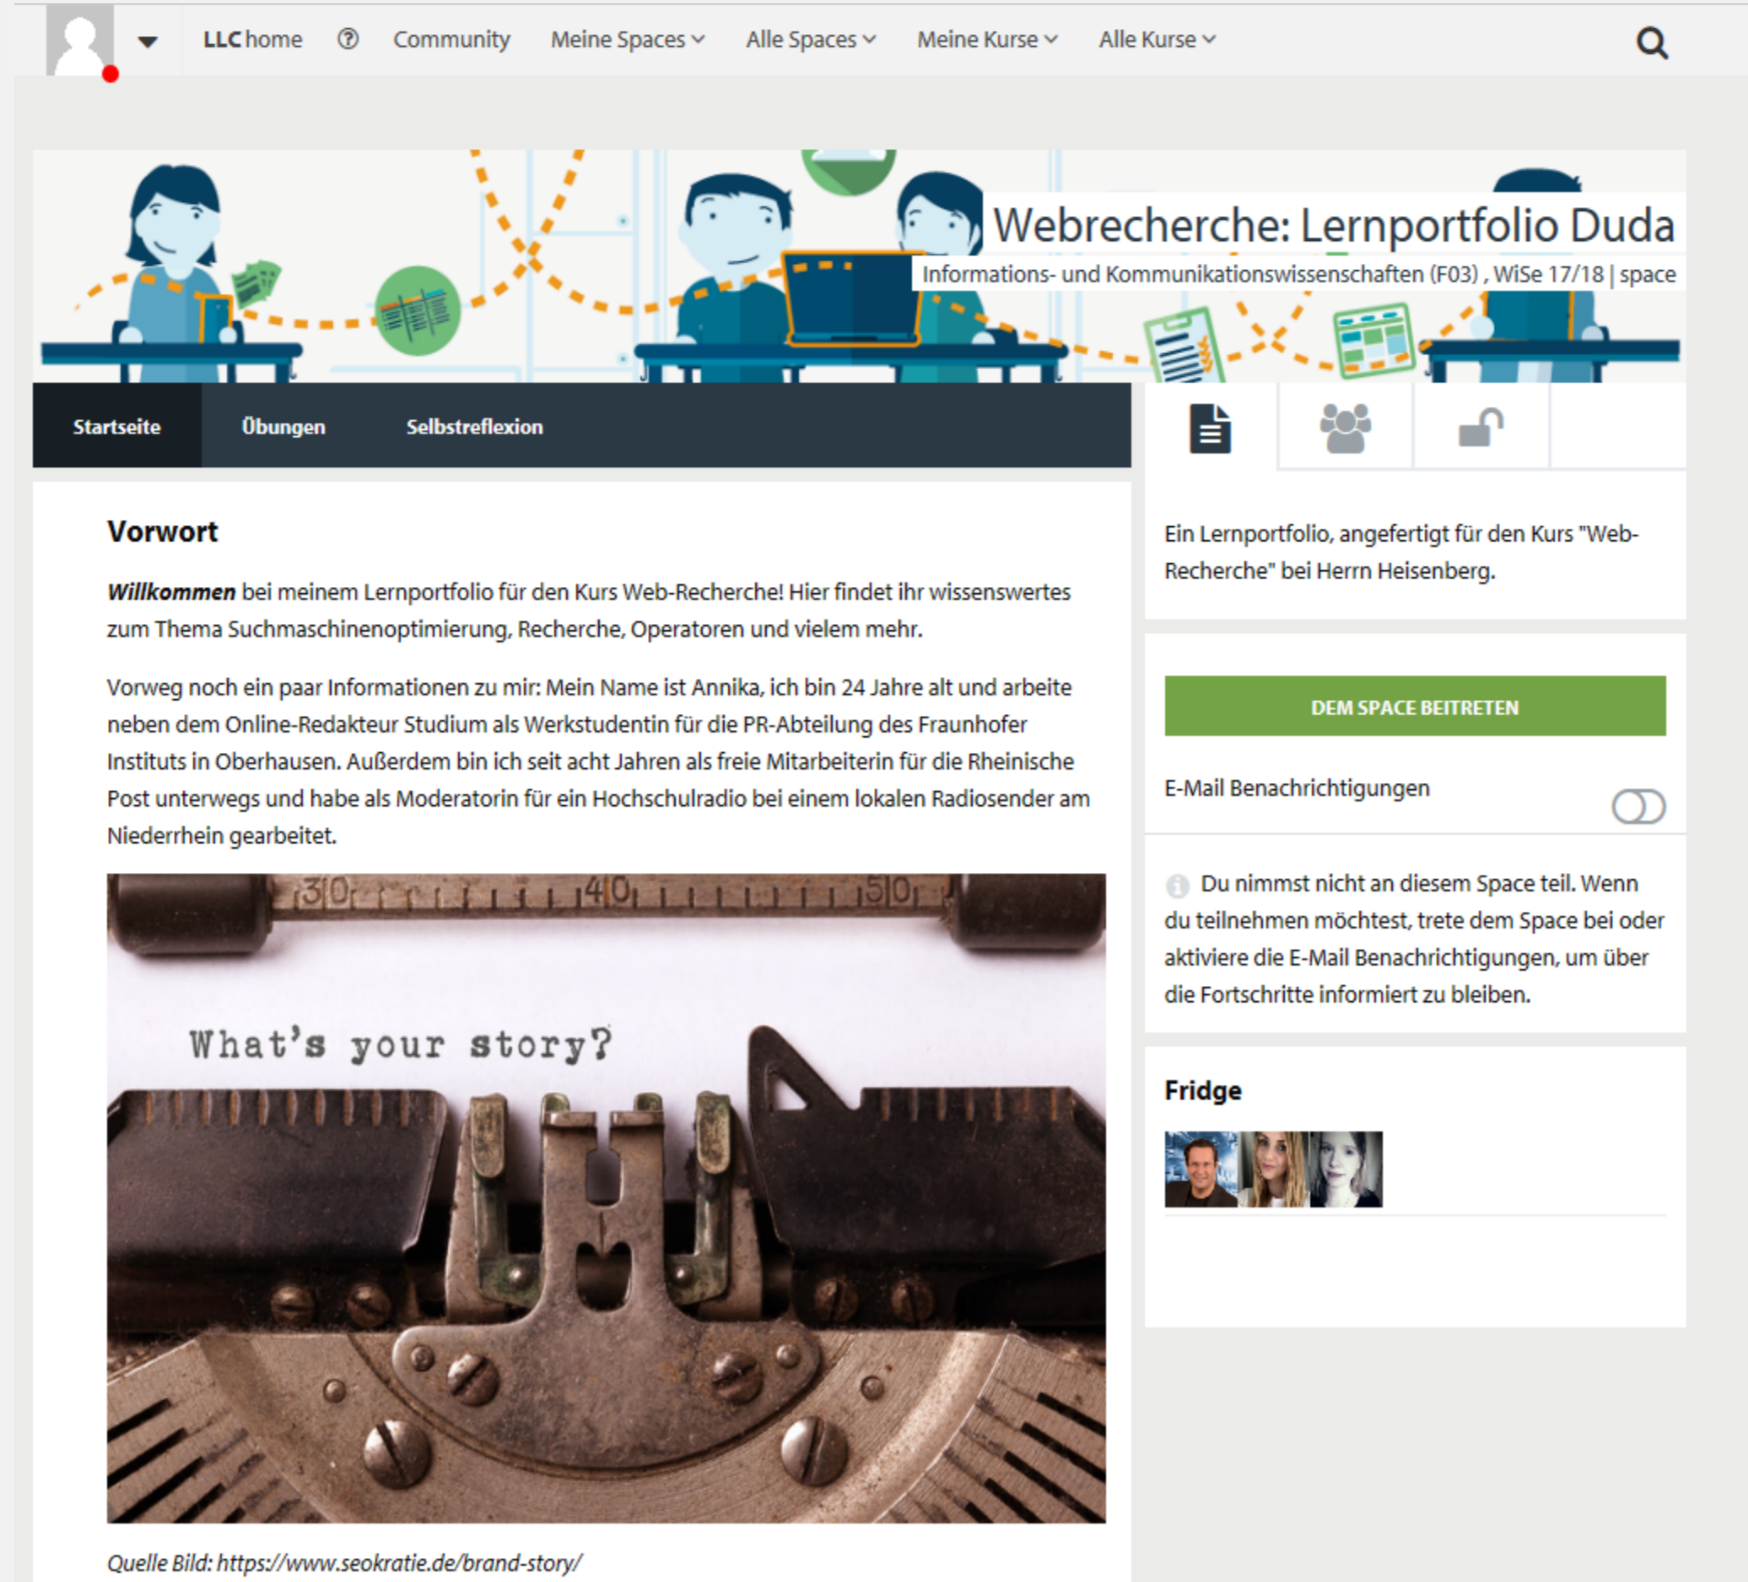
LLC home ⓘ Community Meine Spaces Alle Spaces Meine Kurse Alle Kurse

Webrecherche: Lernportfolio Duda
Informations- und Kommunikationswissenschaften (F03) , WiSe 17/18 | space

Startseite Übungen Selbstreflexion

Vorwort

***Willkommen*** bei meinem Lernportfolio für den Kurs Web-Recherche! Hier findet ihr wissenswertes zum Thema Suchmaschinenoptimierung, Recherche, Operatoren und vielem mehr.

Vorweg noch ein paar Informationen zu mir: Mein Name ist Annika, ich bin 24 Jahre alt und arbeite neben dem Online-Redakteur Studium als Werkstudentin für die PR-Abteilung des Fraunhofer Instituts in Oberhausen. Außerdem bin ich seit acht Jahren als freie Mitarbeiterin für die Rheinische Post unterwegs und habe als Moderatorin für ein Hochschulradio bei einem lokalen Radiosender am Niederrhein gearbeitet.

30 40 50

What's your story?

*Quelle Bild: https://www.seokratie.de/brand-story/*

Ein Lernportfolio, angefertigt für den Kurs "Web-Recherche" bei Herrn Heisenberg.

DEM SPACE BEITRETEN

E-Mail Benachrichtigungen

Du nimmst nicht an diesem Space teil. Wenn du teilnehmen möchtest, trete dem Space bei oder aktiviere die E-Mail Benachrichtigungen, um über die Fortschritte informiert zu bleiben.

Fridge